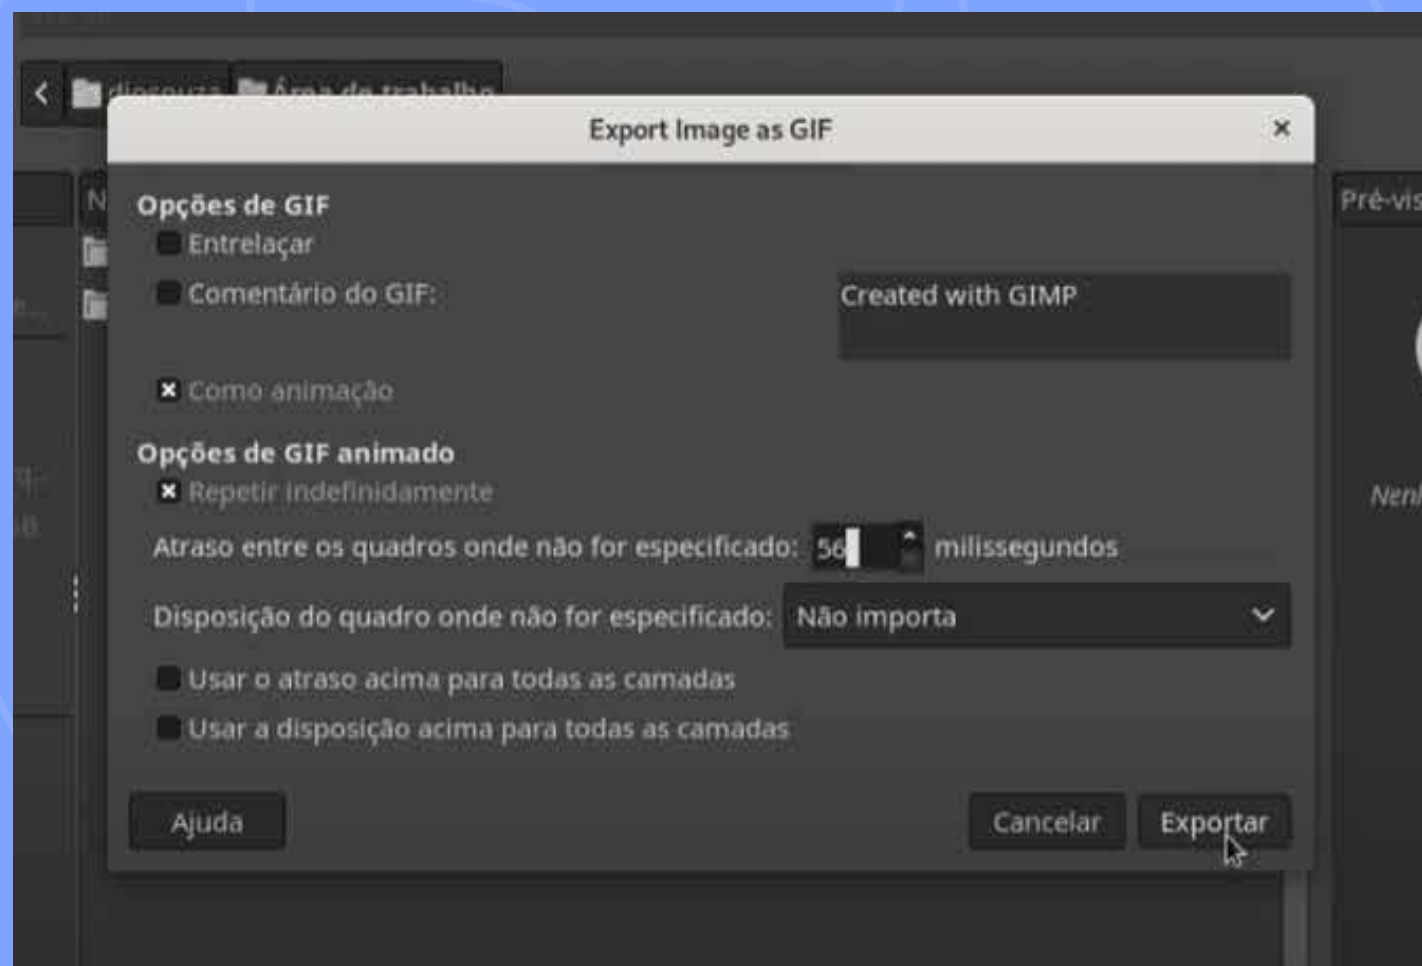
dispouza Área de trabalho

Export Image as GIF

×

N

Pré-vis

Opções de GIF

Entrelaçar

Comentário do GIF:

Created with GIMP

Como animação

Opções de GIF animado

Repetir indefinidamente

Atraso entre os quadros onde não for especificado: 56 milissegundos

Disposição do quadro onde não for especificado: Não importa

Usar o atraso acima para todas as camadas

Usar a disposição acima para todas as camadas

Nenh

Ajuda

Cancelar

Exportar